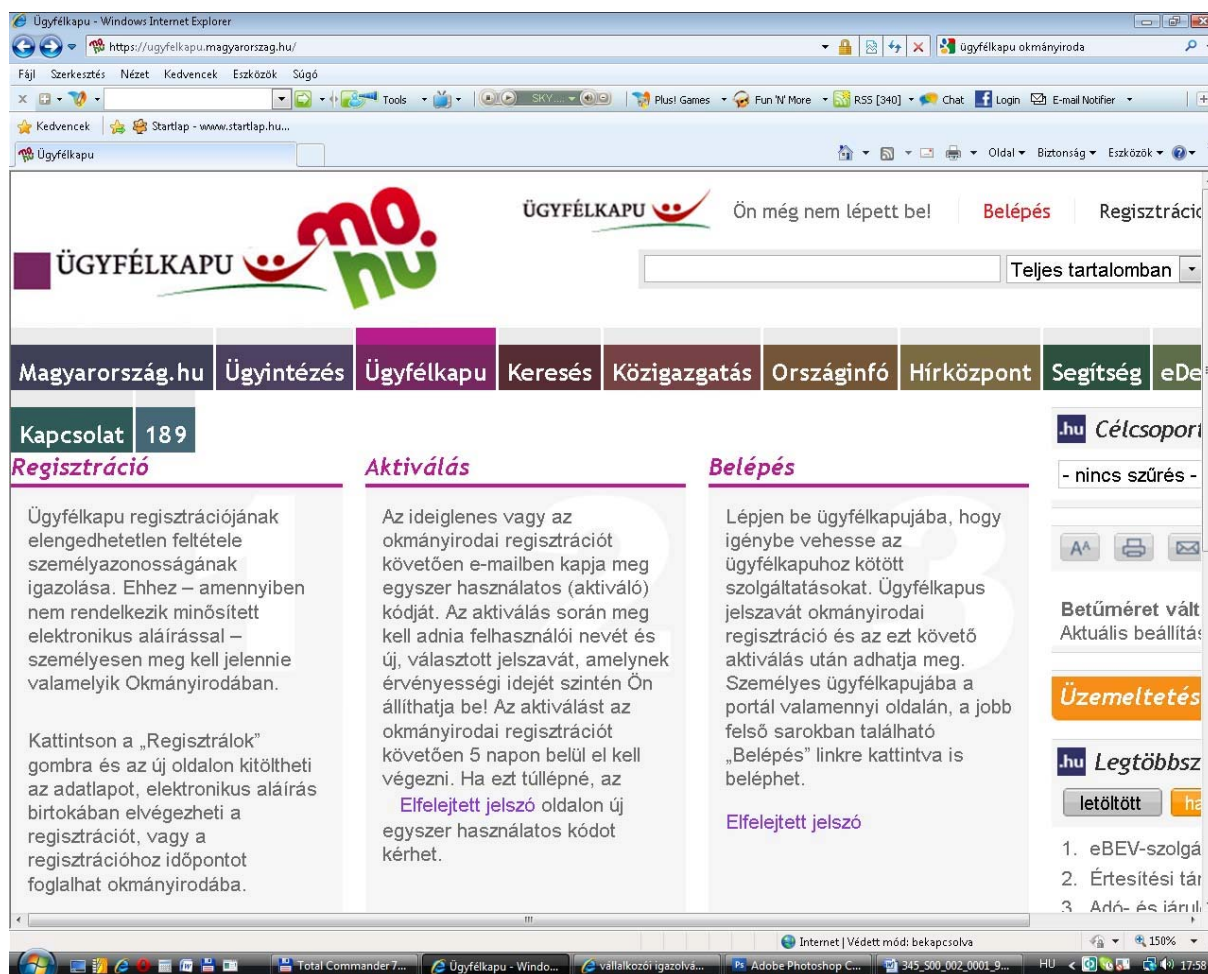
Ügyfélkapu - Windows Internet Explorer

https://ugyfelkapu.magyarorszag.hu/

ügyfélkapu okmányiroda

Fájl Szerkesztés Nézet Kedvencek Eszközök Súgó

Tools SKY... Plus! Games Fun 'N' More RSS [340] Chat Login E-mail Notifier

Kedvencek Startlap - www.startlap.hu...

Ügyfélkapu

Oldal Biztonság Eszközök

ÜGYFÉLKAPU mo. hu

ÜGYFÉLKAPU Ön még nem lépett be! Belépés Regisztrácic

Teljes tartalomban

Magyarország.hu Ügyintézés Ügyfélkapu Keresés Közigazgatás Országinfó Hírközpont Segítség eDe

Kapcsolat 189

Regisztráció

Ügyfélkapu regisztrációjának elengedhetetlen feltétele személyazonosságának igazolása. Ehhez – amennyiben nem rendelkezik minősített elektronikus aláírással – személyesen meg kell jelennie valamelyik Okmányirodában.

Kattintson a „Regisztrálok" gombra és az új oldalon kitöltheti az adatlapot, elektronikus aláírás birtokában elvégezheti a regisztrációt, vagy a regisztrációhoz időpontot foglalhat okmányirodába.

Aktiválás

Az ideiglenes vagy az okmányirodai regisztrációt követően e-mailben kapja meg egyszer használatos (aktiváló) kódját. Az aktiválás során meg kell adnia felhasználói nevét és új, választott jelszavát, amelynek érvényességi idejét szintén Ön állíthatja be! Az aktiválást az okmányirodai regisztrációt követően 5 napon belül el kell végezni. Ha ezt túllépné, az Elfelejtett jelszó oldalon új egyszer használatos kódot kérhet.

Belépés

Lépjen be ügyfélkapujába, hogy igénybe vehesse az ügyfélkapuhoz kötött szolgáltatásokat. Ügyfélkapus jelszavát okmányirodai regisztráció és az ezt követő aktiválás után adhatja meg. Személyes ügyfélkapujába a portál valamennyi oldalán, a jobb felső sarokban található „Belépés" linkre kattintva is beléphet.

Elfelejtett jelszó

.hu Célcsoport

- nincs szűrés -

Betűméret vált

Aktuális beállítás

Üzemeltetés

.hu Legtöbbsz

letöltött ha

1. eBEV-szolgá

2. Értesítési tár

3. Adó- és járul

Internet | Védett mód: bekapcsolva

150%

Total Commander 7... Ügyfélkapu - Windo... vállalkozói igazolvá... Adobe Photoshop C... 345_S00_002_0001_9...

HU 17:58